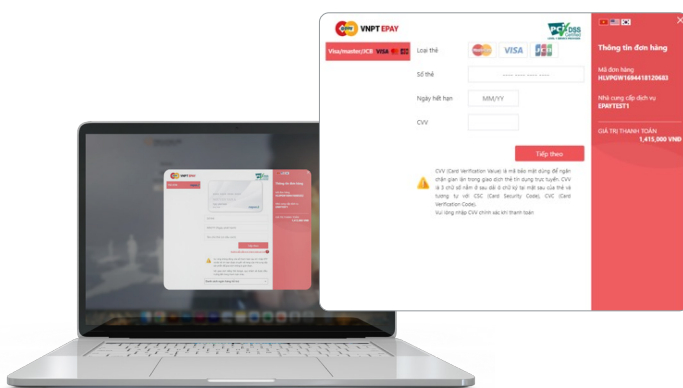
VNPT EPAY

PCI DSS

Visa/master/JCB VISA

Loại thẻ

VISA

JCB

Số thẻ

Ngày hết hạn

MM/YY

CVV

Tiếp theo

CVV (Card Verification Value) là mã bảo mật dùng để ngăn chặn gian lận trong giao dịch thẻ tín dụng trực tuyến. CVV là 3 chữ số nằm ở sau dải ô chữ ký mặt sau của thẻ và tương tự với CSC (Card Security Code), CVC (Card Verification Code).
Vui lòng nhập CVV chính xác khi thanh toán

Thông tin đơn hàng

Mã đơn hàng
HLVPGW1694418120683

Nhà cung cấp dịch vụ
EPAYTEST1

GIÁ TRỊ THANH TOÁN
1,415,000 VND